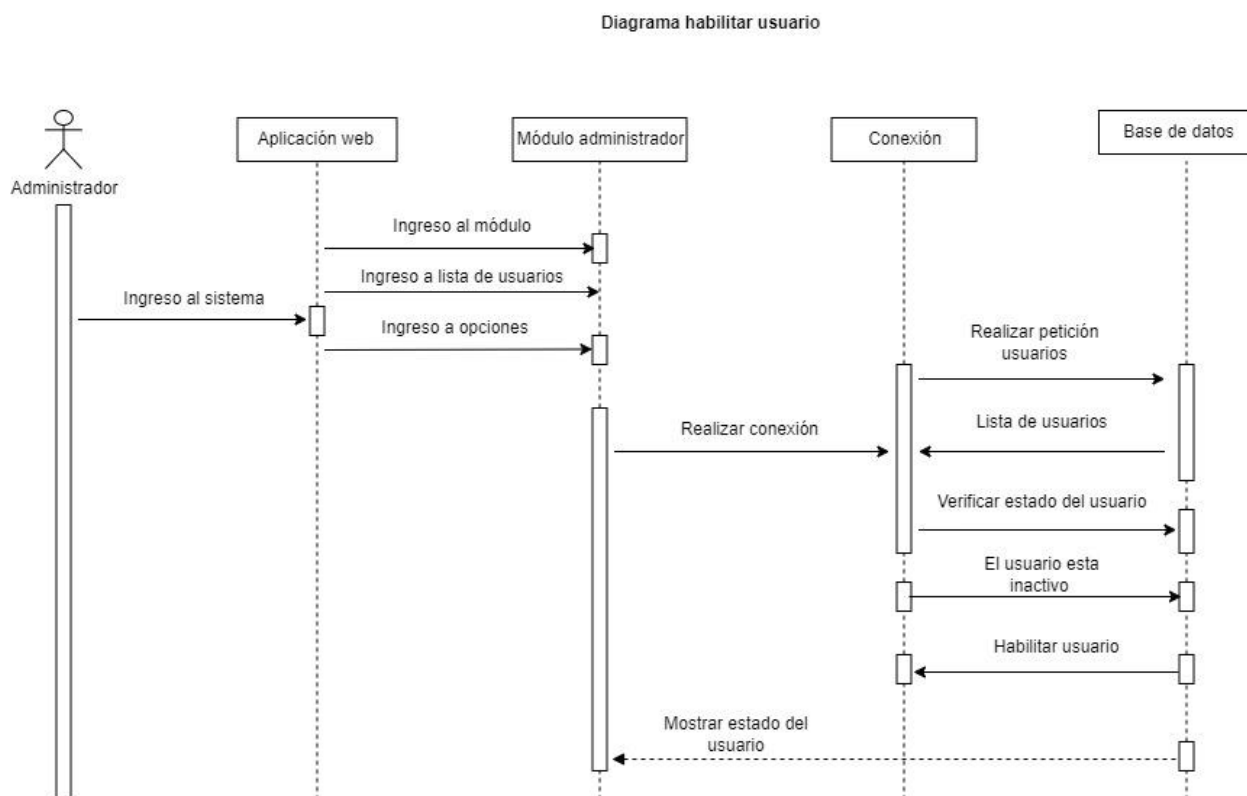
Diagrama habilitar usuario

Administrador

Aplicación web

Módulo administrador

Conexión

Base de datos

Ingreso al módulo

Ingreso a lista de usuarios

Ingreso al sistema

Ingreso a opciones

Realizar petición usuarios

Realizar conexión

Lista de usuarios

Verificar estado del usuario

El usuario esta inactivo

Habilitar usuario

Mostrar estado del usuario